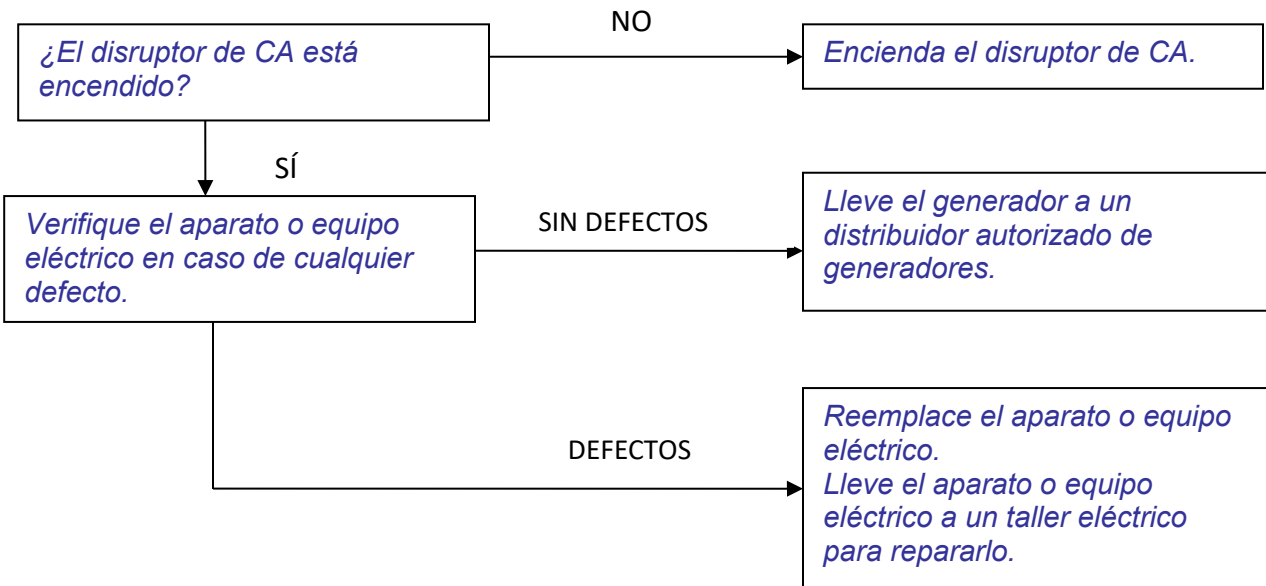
¿El disruptor de CA está encendido?

NO

Encienda el disruptor de CA.

SÍ

Verifique el aparato o equipo eléctrico en caso de cualquier defecto.

SIN DEFECTOS

Lleve el generador a un distribuidor autorizado de generadores.

DEFECTOS

Reemplace el aparato o equipo eléctrico.
Lleve el aparato o equipo eléctrico a un taller eléctrico para repararlo.